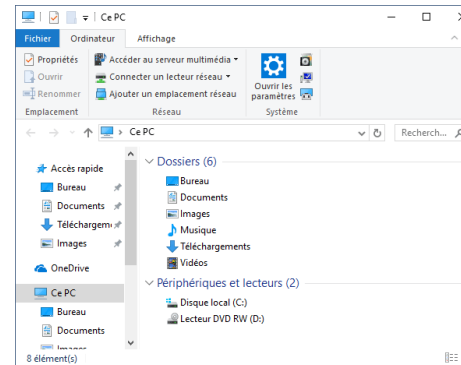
Ce PC

Fichier Ordinateur Affichage

Propriétés
Ouvrir
Renommer
Emplacement

Accéder au serveur multimédia
Connecter un lecteur réseau
Ajouter un emplacement réseau
Réseau

Ouvrir les paramètres
Système

Ce PC
Recherch...

Accès rapide
Bureau
Documents
Téléchargeme
Images
OneDrive
Ce PC
Bureau
Documents
Images

Dossiers (6)
Bureau
Documents
Images
Musique
Téléchargements
Vidéos

Périphériques et lecteurs (2)
Disque local (C:)
Lecteur DVD RW (D:)

8 élément(s)